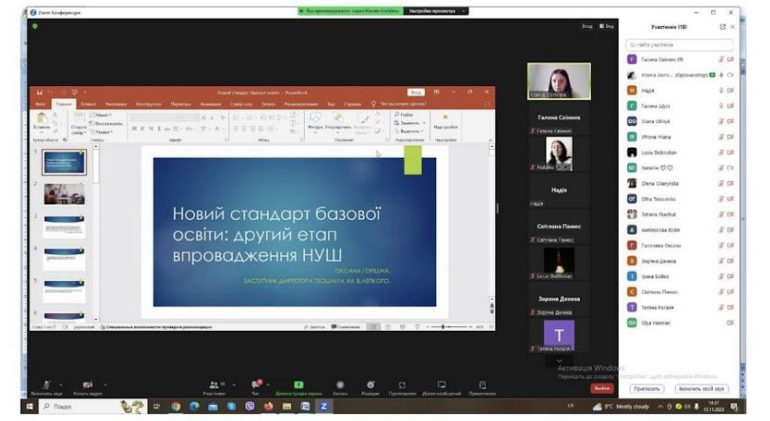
Zoom Конференція

Вы просматриваете экран Користувач

Настройки просмотра

Вид

Участники (18)

Новий стандарт базової освіти - PowerPoint

Файл Главная Вставка Рисование Конструктор Переходы Анимация Слайд-шоу Запись Рецензирование Вид Справка

Новий стандарт базової освіти: другий етап впровадження НУШ

ОКСАНА ГОРЩУК, ЗАСТУПНИК ДИРЕКТОРА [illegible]

Слайд 1 из 17

Галина Сеніник

Надія

Світлана Панас

Зарина Денека

Галина Сеніник

Надія

Світлана Панас

Lesia Skikodan

Зарина Денека

Тетяна Рогаля

Т

Галина Сеніник

Надія

Галина Шуст

Diana Oliinyk

Iryna Hlana

Lesia Skikodan

Natalia

Olena Ozaryuska

Olha Tesovska

Tetiana Rachuk

Лукашевич Юлія

Гончаєва Оксана

Зарина Денека

Ірина Бойко

Світлана Панас

Тетяна Рогаля

Olya Herman

Пригласить

Включить свой звук

Активация Windows

Выйти

Включить звук

Начать видео

Участники

Чат

Демонстрация экрана

Запись

Реакции

Приложения

Поиск

8°C Mostly cloudy

UK

15.11.2023